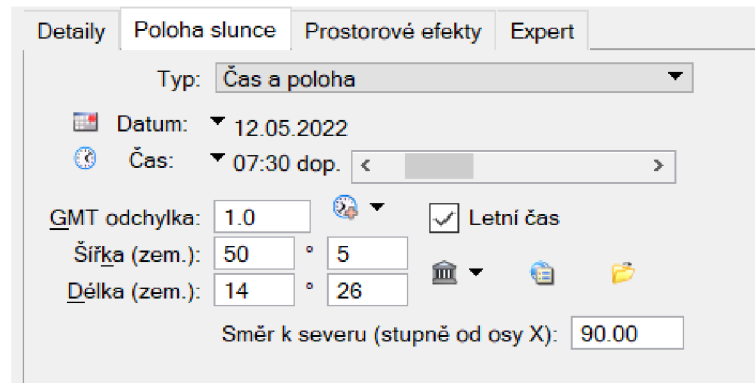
Detaily | Poloha slunce | Prostorové efekty | Expert

Typ: Čas a poloha

Datum: 12.05.2022

Čas: 07:30 dop. < >

GMT odchylka: 1.0

Letní čas

Šířka (zem.): 50 ° 5

Délka (zem.): 14 ° 26

Směr k severu (stupně od osy X): 90.00